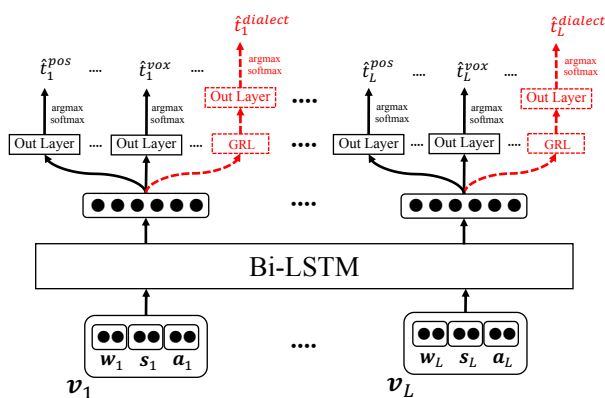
$\hat{t}_1^{dialect}$

$\hat{t}_1^{pos}$ .... $\hat{t}_1^{vox}$ .... argmax softmax

argmax softmax

Out Layer .... Out Layer .... Out Layer

GRL

.... 

$\hat{t}_L^{dialect}$

$\hat{t}_L^{pos}$ .... $\hat{t}_L^{vox}$ .... argmax softmax

argmax softmax

Out Layer .... Out Layer .... Out Layer

GRL

....

Bi-LSTM

$w_1$ $s_1$ $a_1$

....

$w_L$ $s_L$ $a_L$

$v_1$

$v_L$